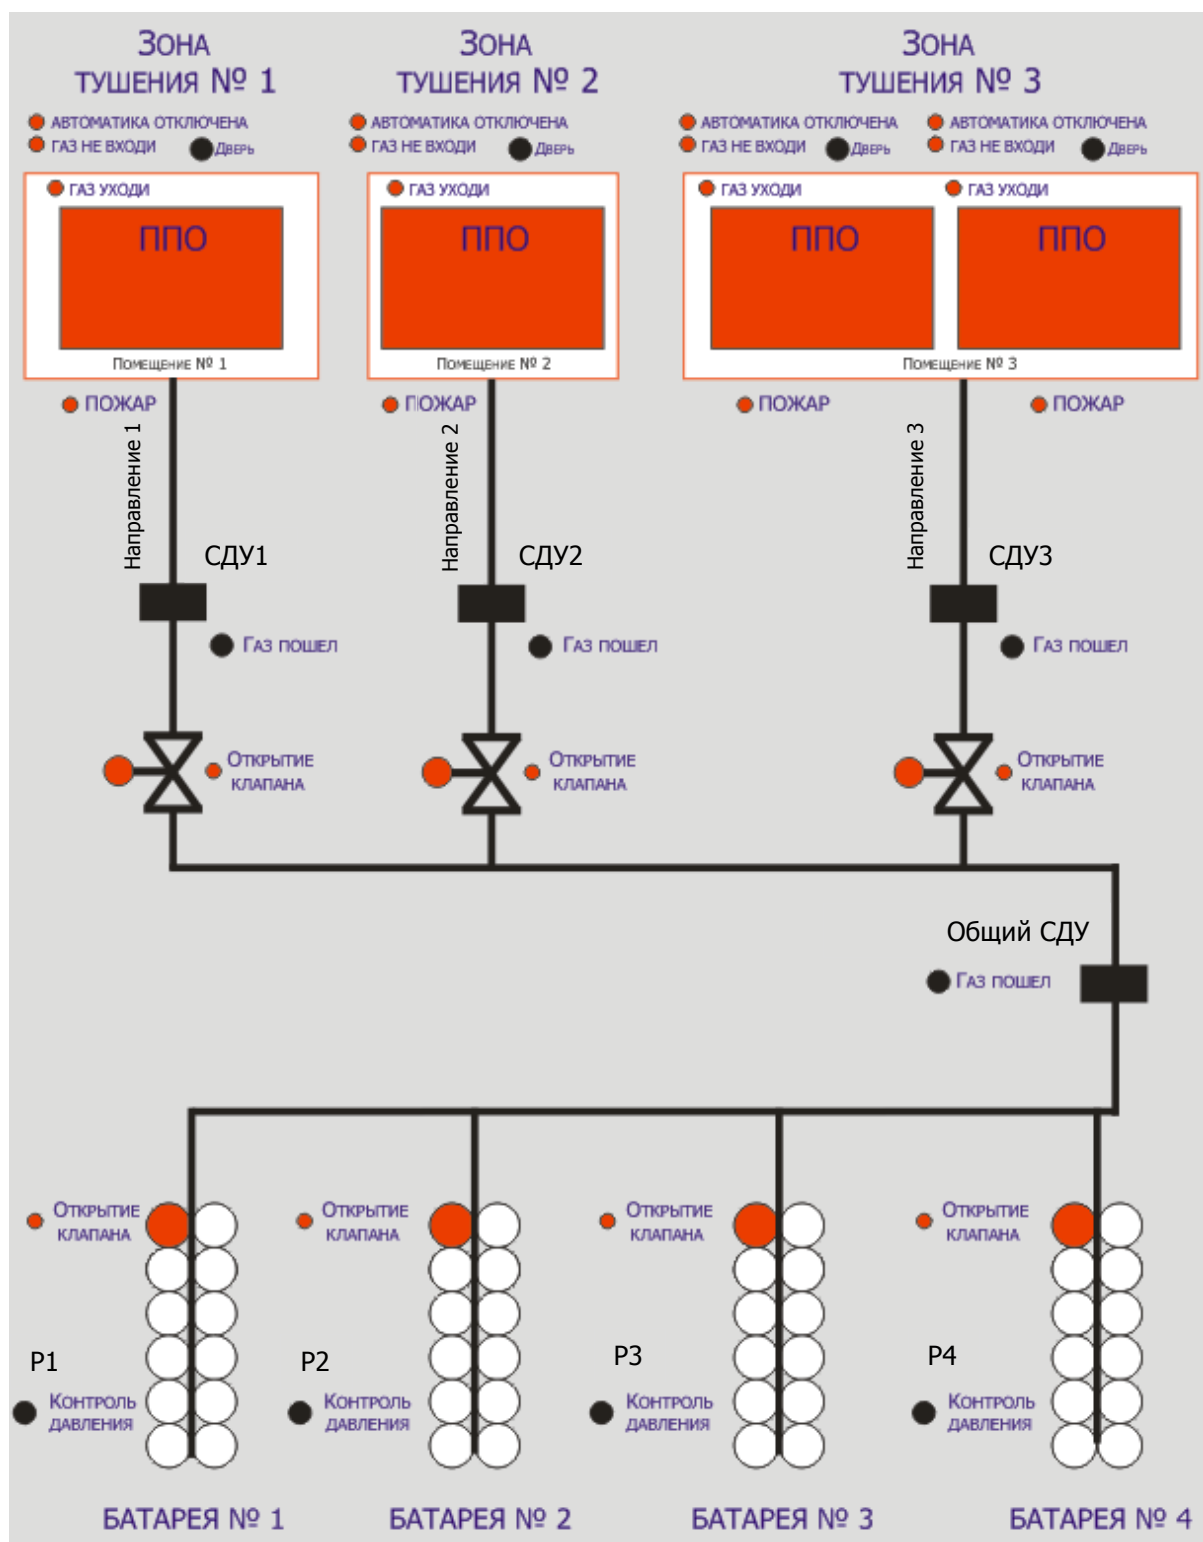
Зона тушения № 1

Зона тушения № 2

Зона тушения № 3

Автоматика отключена
Газ не входи
Дверь

Автоматика отключена
Газ не входи
Дверь

Автоматика отключена
Газ не входи
Дверь

Автоматика отключена
Газ не входи
Дверь

Газ уходи
ППО
Помещение № 1

Газ уходи
ППО
Помещение № 2

Газ уходи
ППО
Газ уходи
ППО
Помещение № 3

Пожар
Направление 1
СДУ1
Газ пошел
Открытие клапана

Пожар
Направление 2
СДУ2
Газ пошел
Открытие клапана

Пожар
Пожар
Направление 3
СДУ3
Газ пошел
Открытие клапана

Общий СДУ
Газ пошел

Открытие клапана
P1
Контроль давления

Открытие клапана
P2
Контроль давления

Открытие клапана
P3
Контроль давления

Открытие клапана
P4
Контроль давления

Батарея № 1
Батарея № 2
Батарея № 3
Батарея № 4